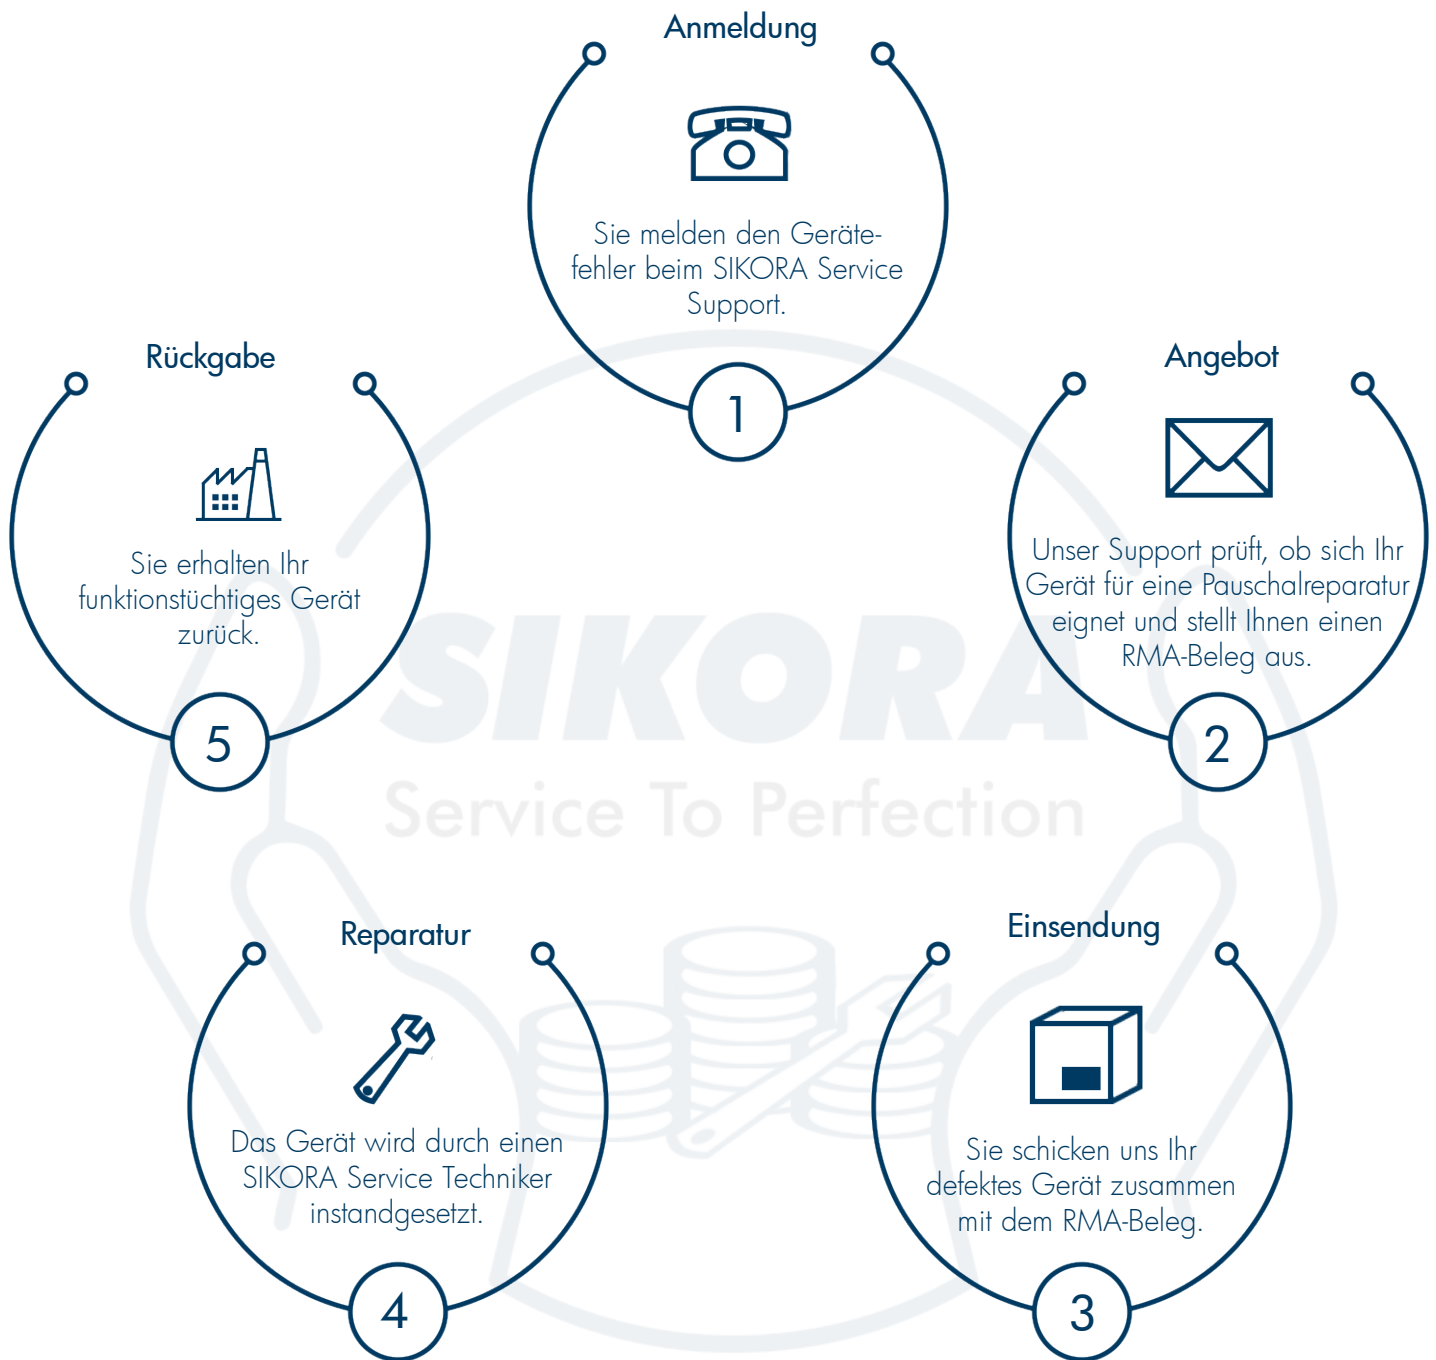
Anmeldung

Sie melden den Gerätefehler beim SIKORA Service Support.

1

Rückgabe

Sie erhalten Ihr funktionstüchtiges Gerät zurück.

5

Angebot

Unser Support prüft, ob sich Ihr Gerät für eine Pauschalreparatur eignet und stellt Ihnen einen RMA-Beleg aus.

2

SIKORA
Service To Perfection

Reparatur

Das Gerät wird durch einen SIKORA Service Techniker instandgesetzt.

4

Einsendung

Sie schicken uns Ihr defektes Gerät zusammen mit dem RMA-Beleg.

3